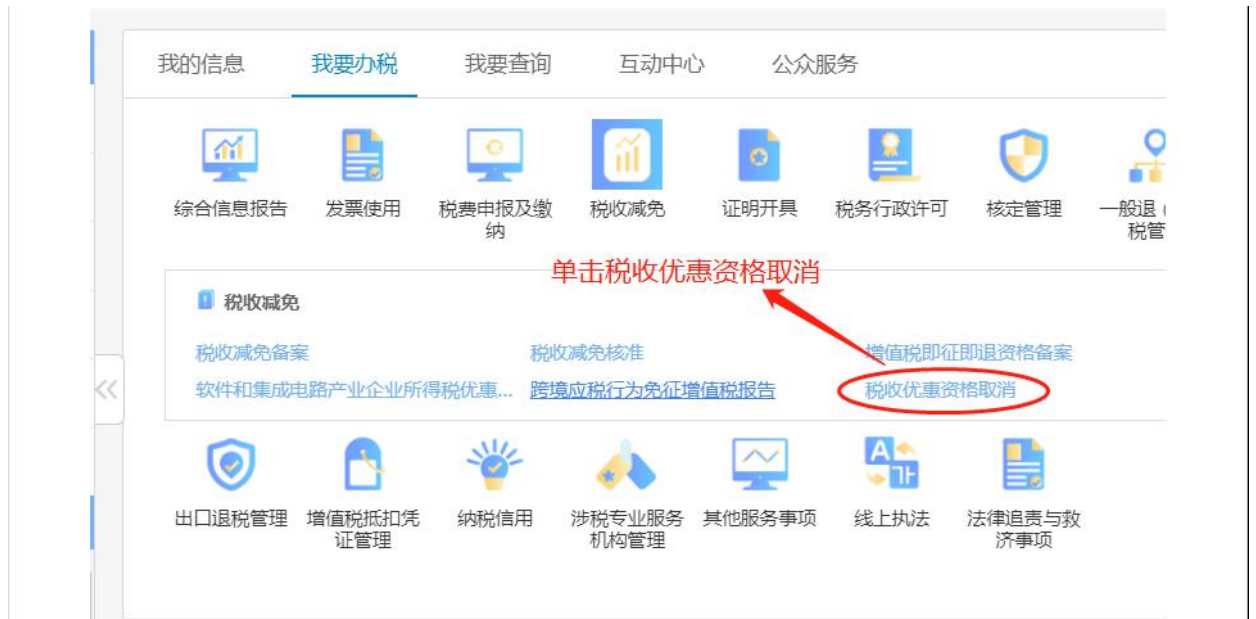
我的信息　我要办税　我要查询　互动中心　公众服务

综合信息报告　发票使用　税费申报及缴纳　税收减免　证明开具　税务行政许可　核定管理　一般退（税管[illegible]

单击税收优惠资格取消

税收减免

税收减免备案　税收减免核准　增值税即征即退资格备案

软件和集成电路产业企业所得税优惠...　跨境应税行为免征增值税报告　税收优惠资格取消

出口退税管理　增值税抵扣凭证管理　纳税信用　涉税专业服务机构管理　其他服务事项　线上执法　法律追责与救济事项